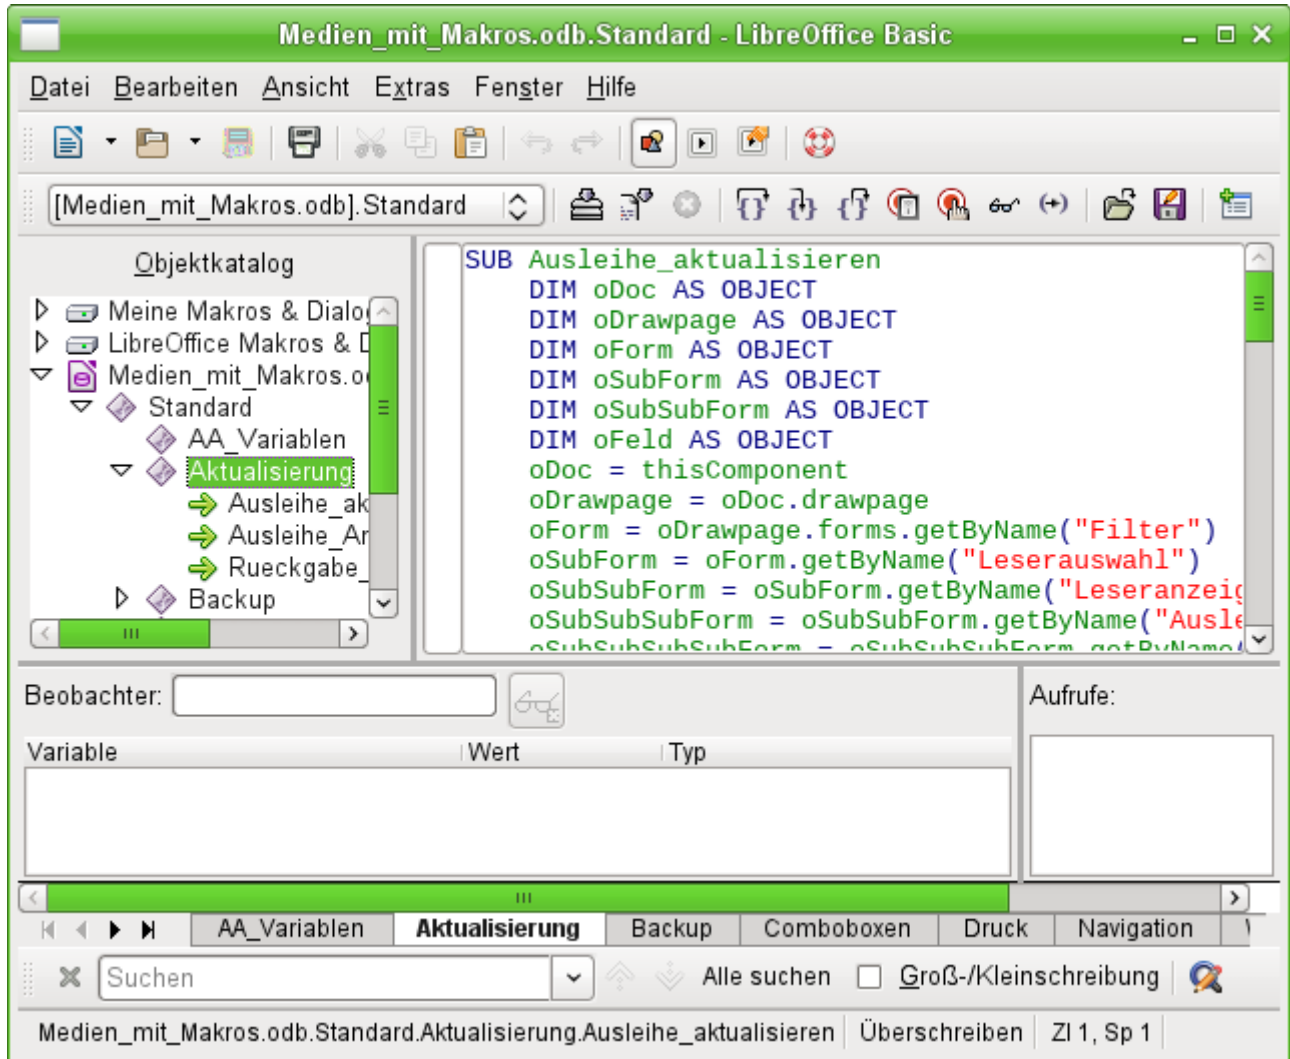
Medien_mit_Makros.odb.Standard - LibreOffice Basic

Datei Bearbeiten Ansicht Extras Fenster Hilfe

[Medien_mit_Makros.odb].Standard

Objektkatalog

Meine Makros & Dialo
LibreOffice Makros & D
Medien_mit_Makros.o
Standard
AA_Variablen
Aktualisierung
Ausleihe_ak
Ausleihe_Ar
Rueckgabe_
Backup

SUB Ausleihe_aktualisieren
DIM oDoc AS OBJECT
DIM oDrawpage AS OBJECT
DIM oForm AS OBJECT
DIM oSubForm AS OBJECT
DIM oSubSubForm AS OBJECT
DIM oFeld AS OBJECT
oDoc = thisComponent
oDrawpage = oDoc.drawpage
oForm = oDrawpage.forms.getByName("Filter")
oSubForm = oForm.getByName("Leserauswahl")
oSubSubForm = oSubForm.getByName("Leseranzeig
oSubSubSubForm = oSubSubForm.getByName("Ausle
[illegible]

Beobachter:

Aufrufe:

| Variable | Wert | Typ |
|---|---|---|

AA_Variablen | Aktualisierung | Backup | Comboboxen | Druck | Navigation

Suchen
Alle suchen
Groß-/Kleinschreibung

Medien_mit_Makros.odb.Standard.Aktualisierung.Ausleihe_aktualisieren | Überschreiben | Zl 1, Sp 1